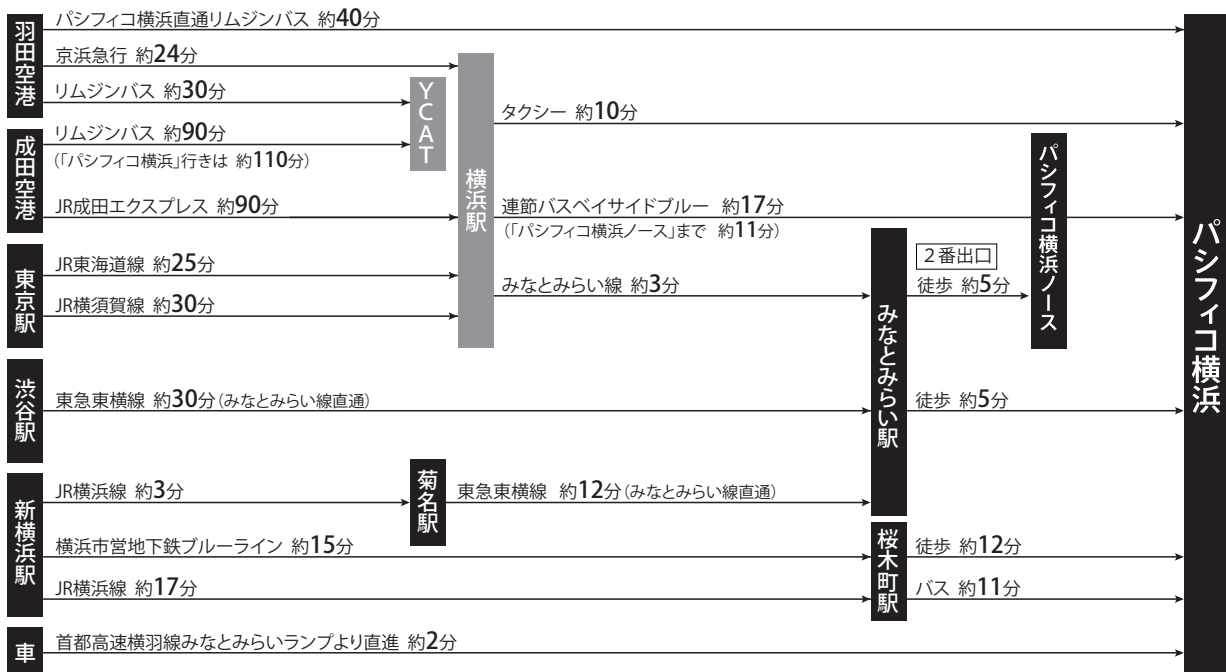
羽田空港

パシフィコ横浜直通リムジンバス 約40分

京浜急行 約24分

リムジンバス 約30分

成田空港

リムジンバス 約90分
(「パシフィコ横浜」行きは 約110分)

JR成田エクスプレス 約90分

YCAT

横浜駅

タクシー 約10分

連節バスベイサイドブルー 約17分
(「パシフィコ横浜ノース」まで 約11分)

みなとみらい線 約3分

東京駅

JR東海道線 約25分

JR横須賀線 約30分

渋谷駅

東急東横線 約30分(みなとみらい線直通)

新横浜駅

JR横浜線 約3分

菊名駅

東急東横線 約12分(みなとみらい線直通)

横浜市営地下鉄ブルーライン 約15分

JR横浜線 約17分

車

首都高速横羽線みなとみらいランプより直進 約2分

みなとみらい駅

2番出口
徒歩 約5分

徒歩 約5分

桜木町駅

徒歩 約12分

バス 約11分

パシフィコ横浜ノース

パシフィコ横浜